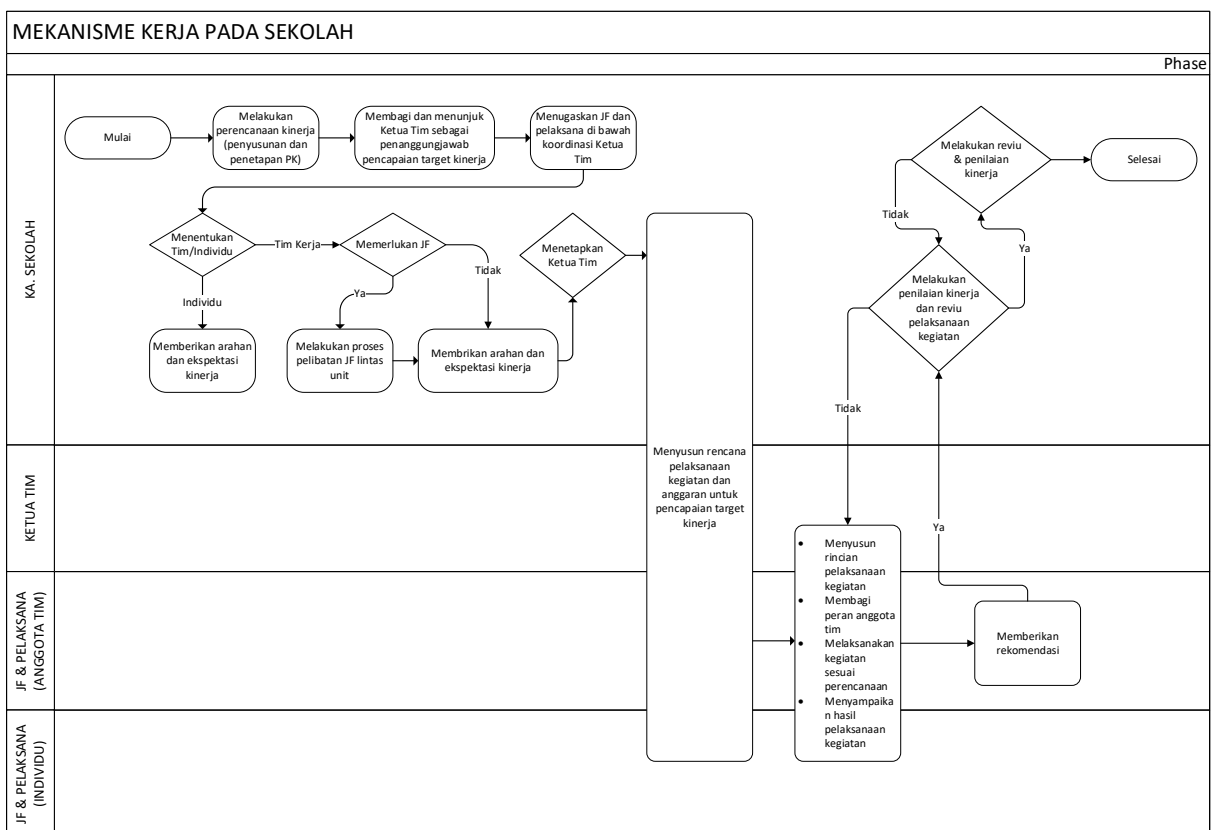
MEKANISME KERJA PADA SEKOLAH

Phase

KA. SEKOLAH

Mulai

Melakukan perencanaan kinerja (penyusunan dan penetapan PK)

Membagi dan menunjuk Ketua Tim sebagai penanggungjawab pencapaian target kinerja

Menugaskan JF dan pelaksana di bawah koordinasi Ketua Tim

Melakukan reviu & penilaian kinerja

Selesai

Menentukan Tim/Individu

Tim Kerja

Memerlukan JF

Tidak

Menetapkan Ketua Tim

Individu

Ya

Memberikan arahan dan ekspektasi kinerja

Melakukan proses pelibatan JF lintas unit

Membrikan arahan dan ekspektasi kinerja

Tidak

Ya

Melakukan penilaian kinerja dan reviu pelaksanaan kegiatan

Tidak

Menyusun rencana pelaksanaan kegiatan dan anggaran untuk pencapaian target kinerja

KETUA TIM

Ya

- Menyusun rincian pelaksanaan kegiatan
- Membagi peran anggota tim
- Melaksanakan kegiatan sesuai perencanaan
- Menyampaikan hasil pelaksanaan kegiatan

JF & PELAKSANA (ANGGOTA TIM)

Memberikan rekomendasi

JF & PELAKSANA (INDIVIDU)